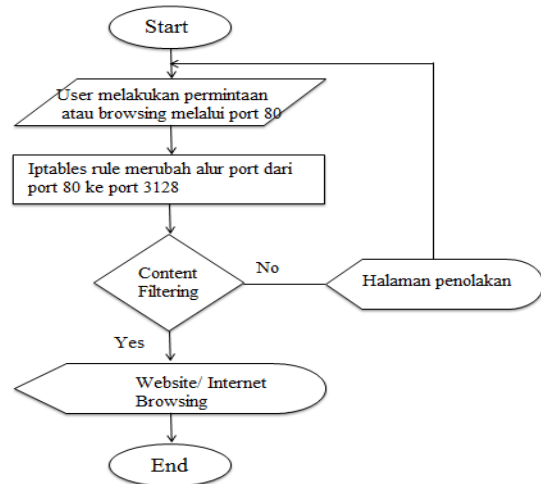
Start

User melakukan permintaan atau browsing melalui port 80

Iptables rule merubah alur port dari port 80 ke port 3128

Content Filtering

No

Halaman penolakan

Yes

Website/ Internet Browsing

End